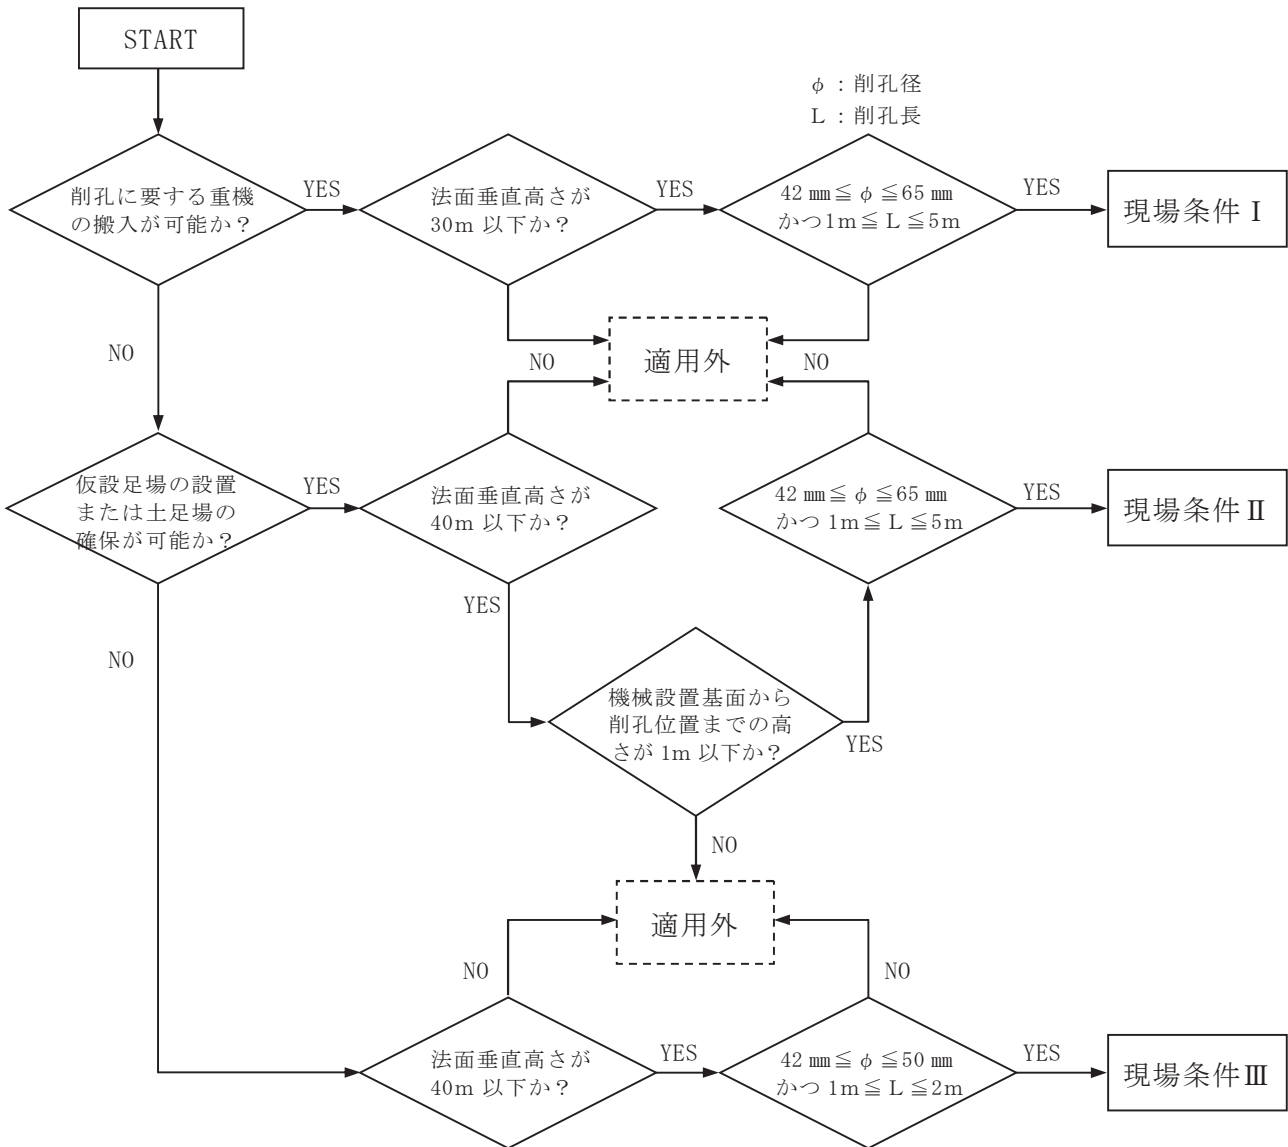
START

φ：削孔径
L：削孔長

削孔に要する重機の搬入が可能か？

YES

法面垂直高さが30m 以下か？

YES

42 ㎜≦ φ ≦65 ㎜ かつ 1m≦ L ≦5m

YES

現場条件 I

NO

NO

適用外

NO

仮設足場の設置または土足場の確保が可能か？

YES

法面垂直高さが40m 以下か？

42 ㎜≦ φ ≦65 ㎜ かつ 1m≦ L ≦5m

YES

現場条件 II

YES

NO

機械設置基面から削孔位置までの高さが 1m 以下か？

YES

NO

適用外

NO

NO

法面垂直高さが40m 以下か？

YES

42 ㎜≦ φ ≦50 ㎜ かつ 1m≦ L ≦2m

YES

現場条件 III